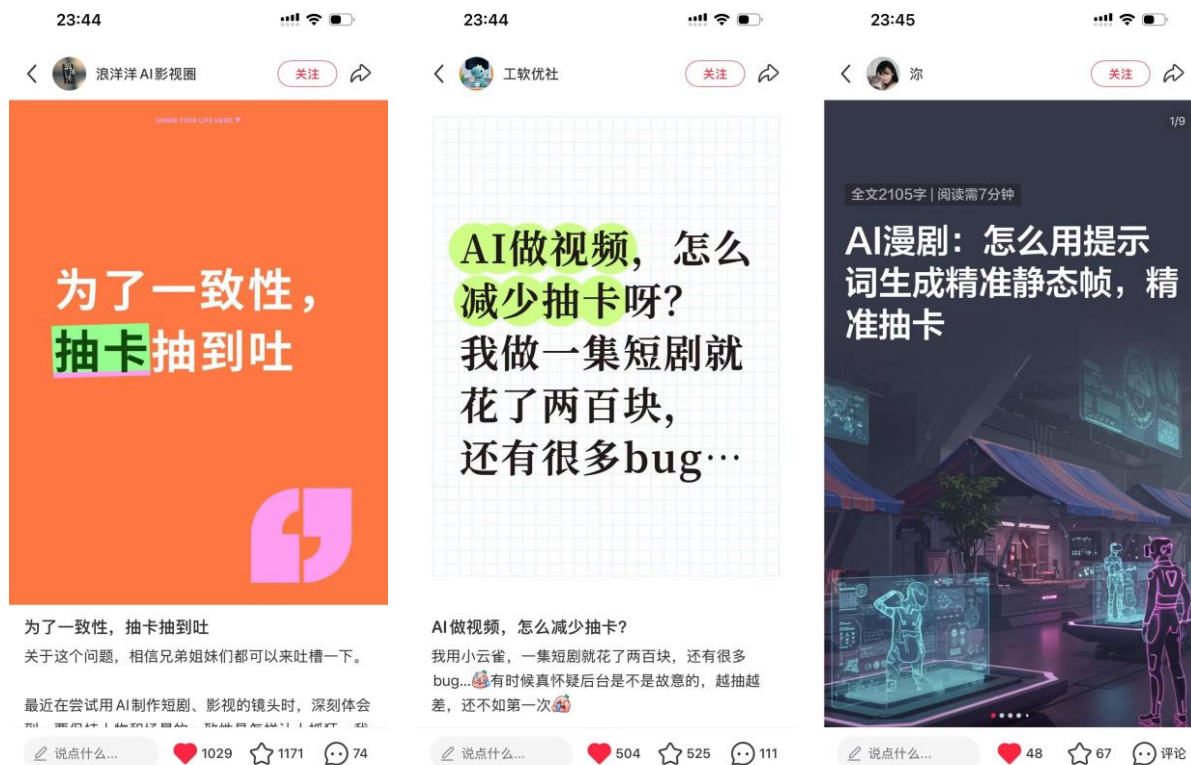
23:44

浪洋洋AI影视圈

关注

SHARE YOUR LIFE HERE.

为了一致性，抽卡抽到吐

为了一致性，抽卡抽到吐

关于这个问题，相信兄弟姐妹们都可以来吐槽一下。

最近在尝试用AI制作短剧、影视的镜头时，深刻体会到 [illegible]

说点什么...

1029

1171

74

23:44

工软优社

关注

AI做视频，怎么减少抽卡呀？我做一集短剧就花了两百块，还有很多bug…

AI做视频，怎么减少抽卡？

我用小云雀，一集短剧就花了两百块，还有很多bug...有时候真怀疑后台是不是故意的，越抽越差，还不如第一次

说点什么...

504

525

111

23:45

浓

关注

1/9

全文2105字 | 阅读需7分钟

AI漫剧：怎么用提示词生成精准静态帧，精准抽卡

说点什么...

48

67

评论